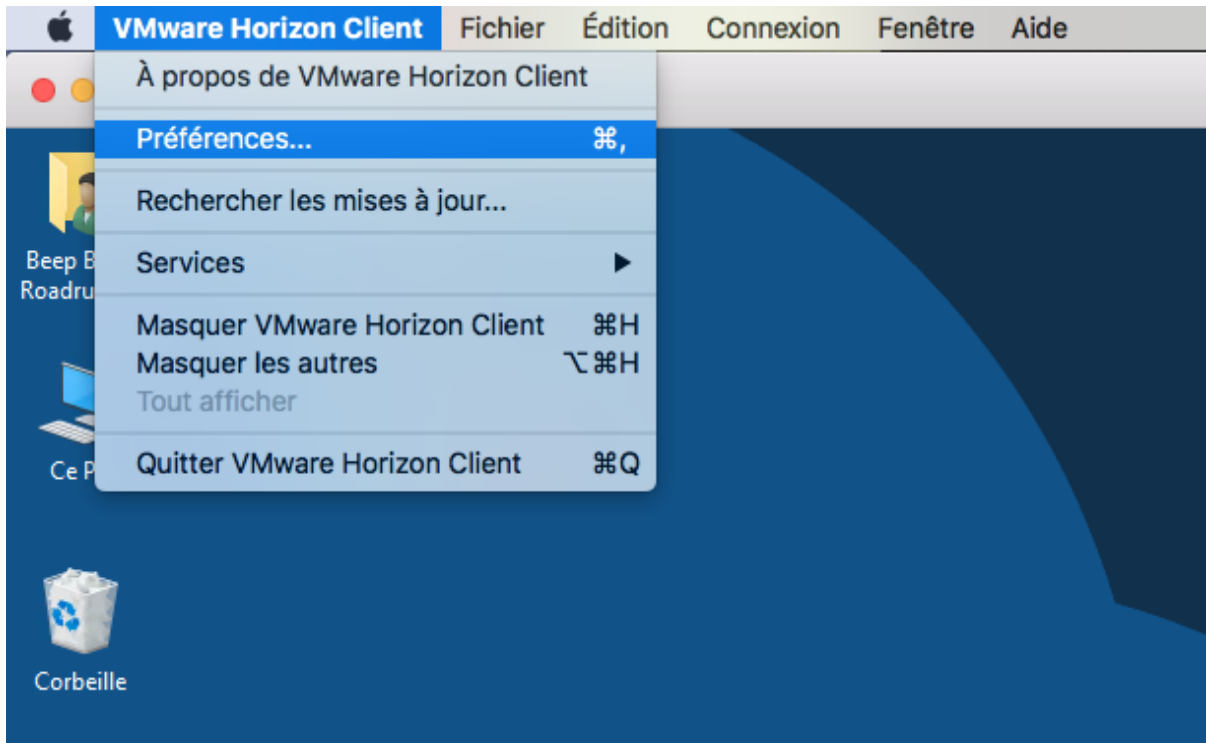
VMware Horizon Client Fichier Édition Connexion Fenêtre Aide

À propos de VMware Horizon Client

Préférences... ⌘,

Rechercher les mises à jour...

Services ▶

Masquer VMware Horizon Client ⌘H
Masquer les autres ⌥⌘H
Tout afficher

Quitter VMware Horizon Client ⌘Q

Beep B
Roadru

Ce P

Corbeille